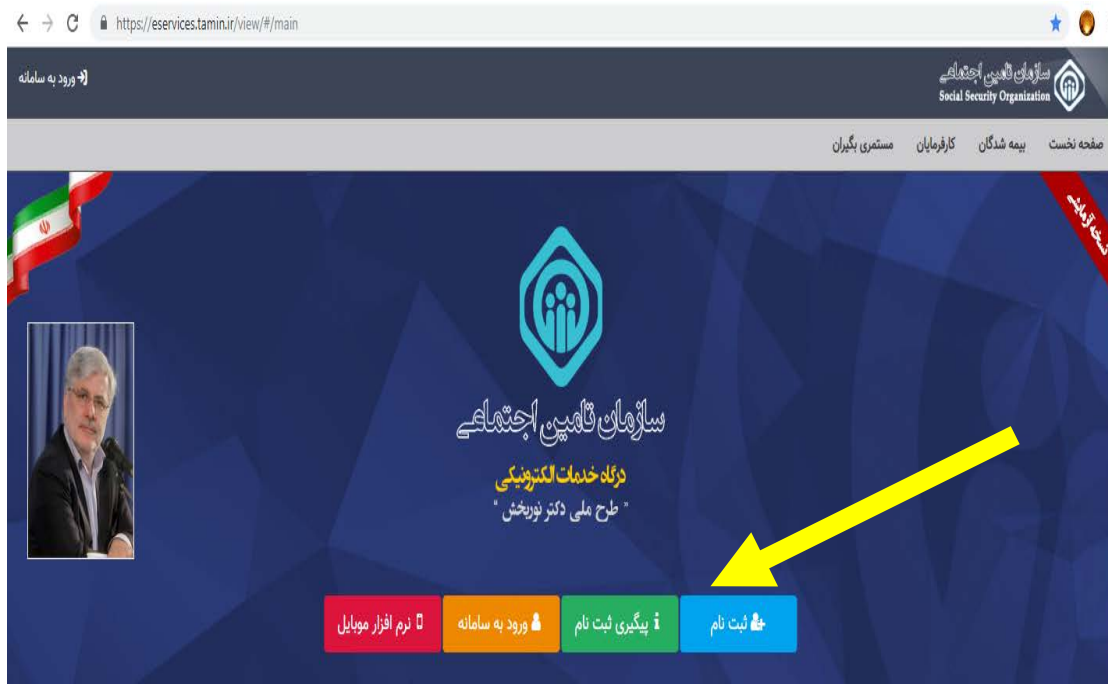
https://eservices.tamin.ir/view/#/main

ورود به سامانه

سازمان تامین اجتماعی
Social Security Organization

صفحه نخست بیمه شدگان کارفرمایان مستمری بگیران

نسخه آزمایشی

سازمان تامین اجتماعی

درگاه خدمات الکترونیکی
" طرح ملی دکتر نوربخش "

ثبت نام
پیگیری ثبت نام
ورود به سامانه
نرم افزار موبایل